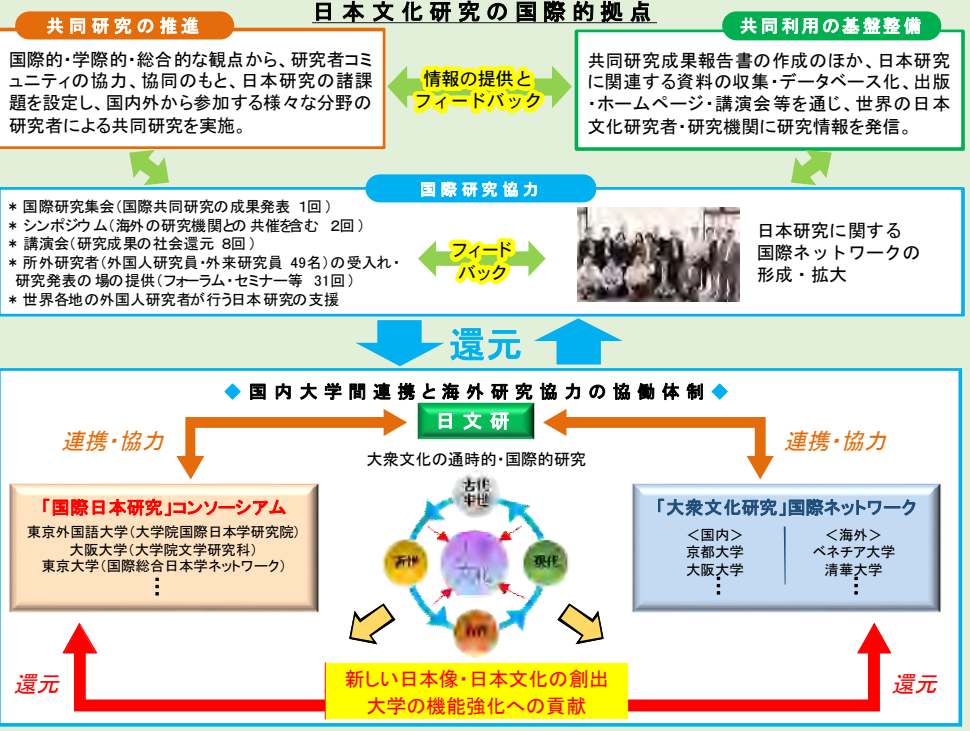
日本文化研究の国際的拠点

共同研究の推進

国際的・学際的・総合的な観点から、研究者コミュニティの協力、協同のもと、日本研究の諸課題を設定し、国内外から参加する様々な分野の研究者による共同研究を実施。

情報の提供とフィードバック

共同利用の基盤整備

共同研究成果報告書の作成のほか、日本研究に関連する資料の収集・データベース化、出版・ホームページ・講演会等を通じ、世界の日本文化研究者・研究機関に研究情報を発信。

国際研究協力

＊ 国際研究集会（国際共同研究の成果発表 1回）
＊ シンポジウム（海外の研究機関との 共催を含む 2回）
＊ 講演会（研究成果の社会還元 8回）
＊ 所外研究者（外国人研究員・外来研究員 49名）の受入れ・研究発表の 場の提供（フォーラム・セミナー等 31回）
＊ 世界各地の外国人研究者が行う日本 研究の支援

フィードバック

日本研究に関する国際ネットワークの形成・拡大

還元

◆ 国内大学間連携と海外研究協力の協働体制 ◆

連携・協力

日文研

連携・協力

大衆文化の通時的・国際的研究

「国際日本研究」コンソーシアム
東京外国語大学（大学院国際日本学研究院）
大阪大学（大学院文学研究科）
東京大学（国際総合日本学ネットワーク）
⋮

古代中世
近世
現代
近代
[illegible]

「大衆文化研究」国際ネットワーク
＜国内＞
京都大学
大阪大学
⋮
＜海外＞
ベネチア大学
清華大学
⋮

還元

新しい日本像・日本文化の創出
大学の機能強化への貢献

還元